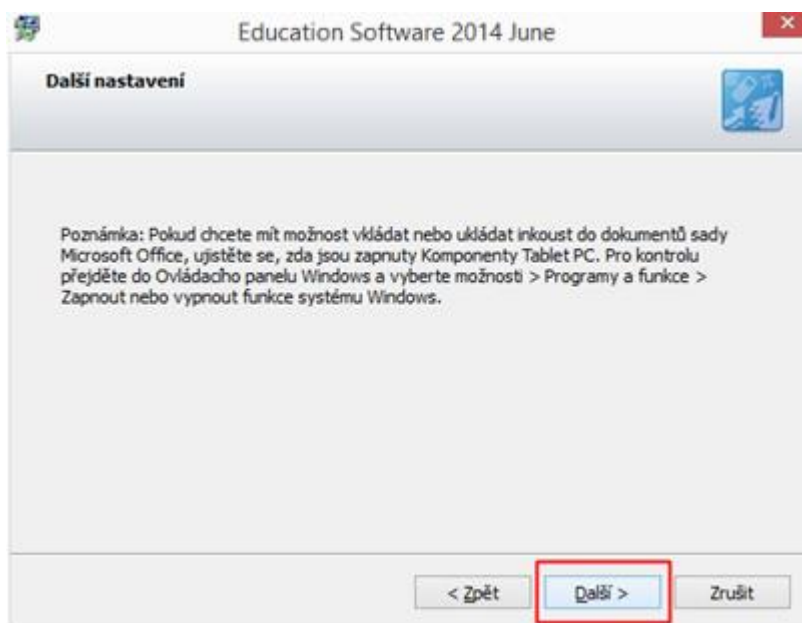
Education Software 2014 June

Další nastavení

Poznámka: Pokud chcete mít možnost vkládat nebo ukládat inkoust do dokumentů sady Microsoft Office, ujistěte se, zda jsou zapnuty Komponenty Tablet PC. Pro kontrolu přejděte do Ovládacího panelu Windows a vyberte možnosti > Programy a funkce > Zapnout nebo vypnout funkce systému Windows.

< Zpět | Další > | Zrušit